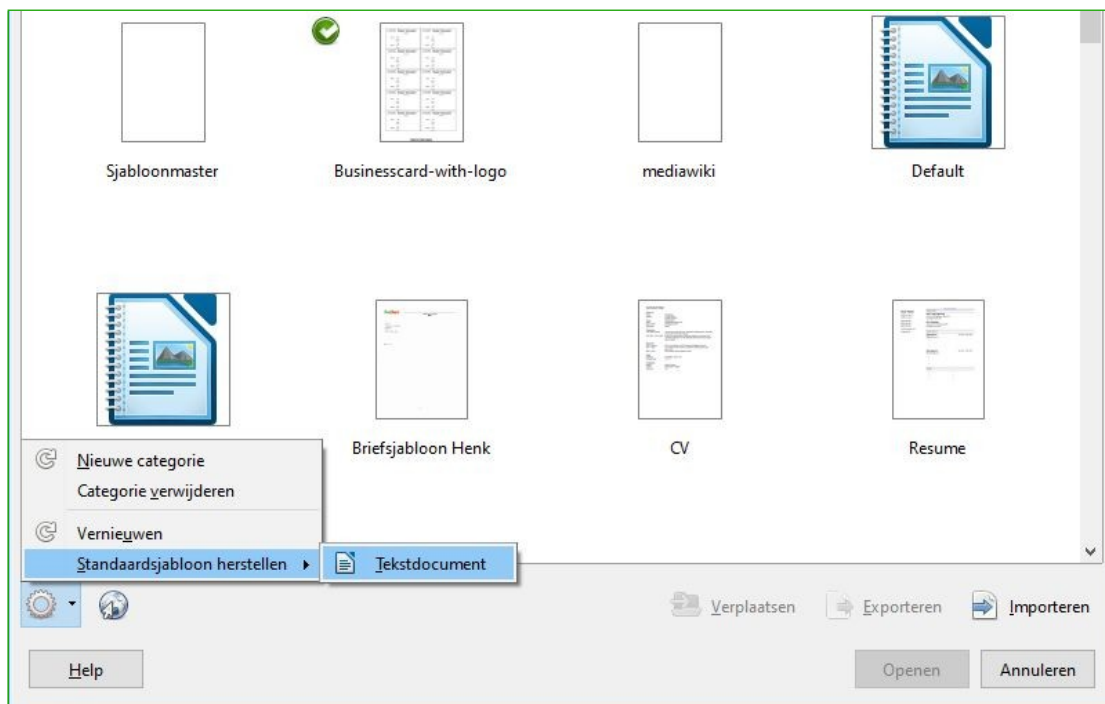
Sjabloonmaster

Businesscard-with-logo

mediawiki

Default

Briefsjabloon Henk

CV

Resume

Nieuwe categorie

Categorie verwijderen

Vernieuwen

Standaardsjabloon herstellen

Tekstdocument

Verplaatsen

Exporteren

Importeren

Help

Openen

Annuleren